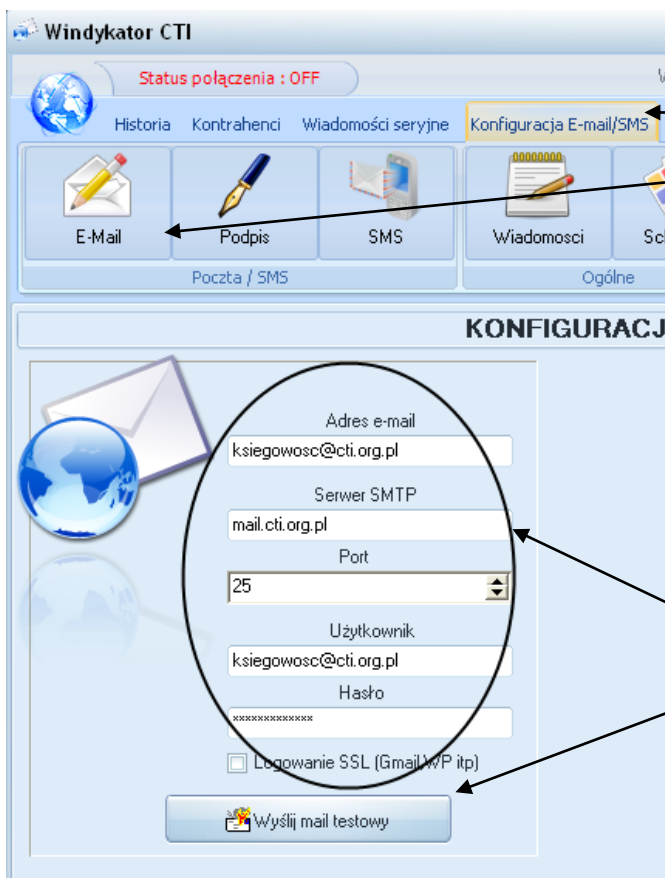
Windykator CTI

Status połączenia : OFF

W

Historia Kontrahenci Wiadomości seryjne Konfiguracja E-mail/SMS

E-Mail Podpis SMS Wiadomosci Sc

Poczta / SMS Ogólne

KONFIGURACJ

Adres e-mail
ksiegowosc@cti.org.pl

Serwer SMTP
mail.cti.org.pl

Port
25

Użytkownik
ksiegowosc@cti.org.pl

Hasło
*************

Logowanie SSL (Gmail,WP itp)

Wyślij mail testowy